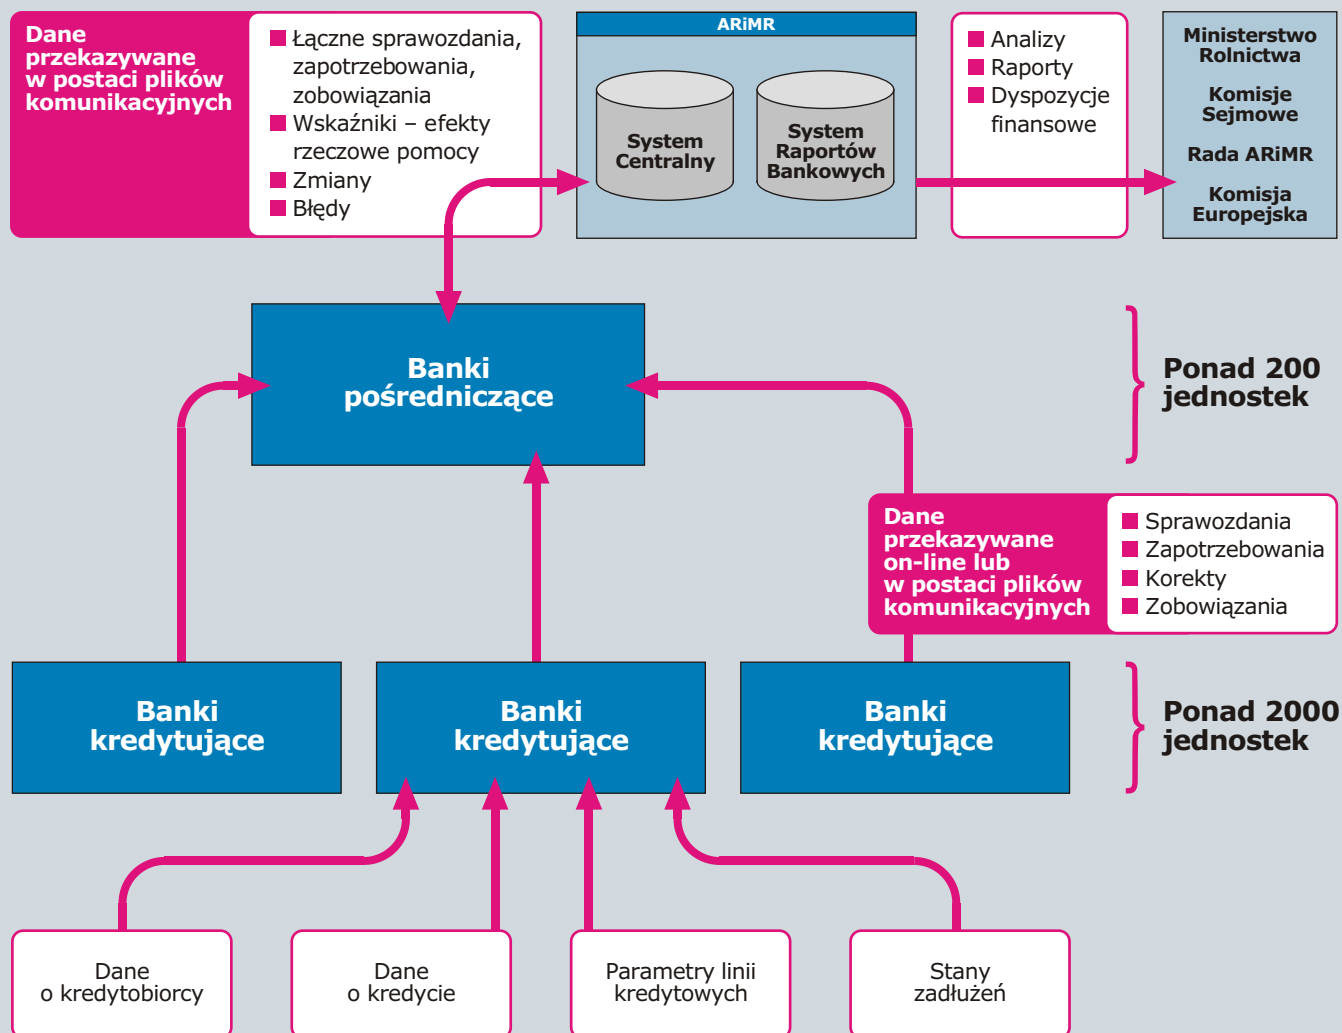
Dane przekazywane w postaci plików komunikacyjnych

Łączne sprawozdania, zapotrzebowania, zobowiązania
Wskaźniki – efekty rzeczowe pomocy
Zmiany
Błędy

ARiMR

System Centralny

System Raportów Bankowych

Analizy
Raporty
Dyspozycje finansowe

Ministerstwo Rolnictwa

Komisje Sejmowe

Rada ARiMR

Komisja Europejska

Banki pośredniczące

Ponad 200 jednostek

Dane przekazywane on-line lub w postaci plików komunikacyjnych

Sprawozdania
Zapotrzebowania
Korekty
Zobowiązania

Banki kredytujące

Banki kredytujące

Banki kredytujące

Ponad 2000 jednostek

Dane o kredytobiorcy

Dane o kredycie

Parametry linii kredytowych

Stany zadłużeń